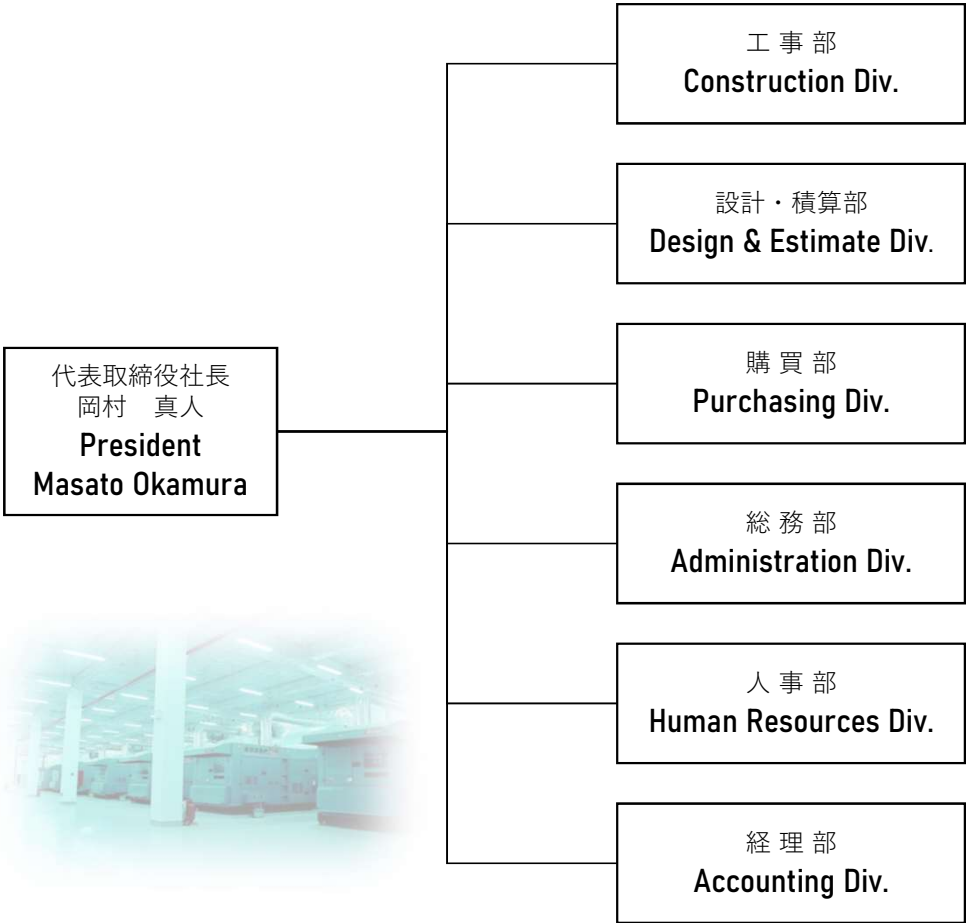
代表取締役社長
岡村　真人
President
Masato Okamura

工事部
Construction Div.

設計・積算部
Design & Estimate Div.

購買部
Purchasing Div.

総務部
Administration Div.

人事部
Human Resources Div.

経理部
Accounting Div.